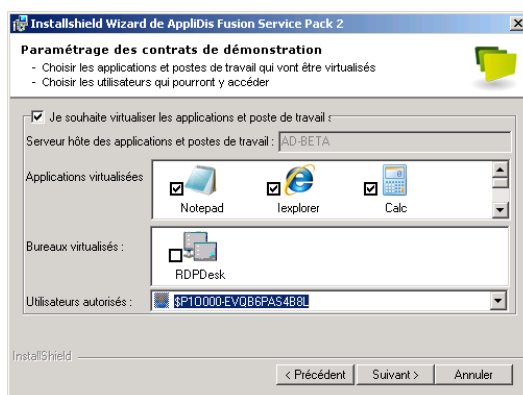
Installshield Wizard de AppliDis Fusion Service Pack 2

Paramétrage des contrats de démonstration
- Choisir les applications et postes de travail qui vont être virtualisés
- Choisir les utilisateurs qui pourront y accéder

Je souhaite virtualiser les applications et poste de travail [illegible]

Serveur hôte des applications et postes de travail : AD-BETA

Applications virtualisées

Notepad

Iexplorer

Calc

Bureaux virtualisés :

RDPDesk

Utilisateurs autorisés : $P10000-EVQB6PAS4B8L

InstallShield

< Précédent

Suivant >

Annuler